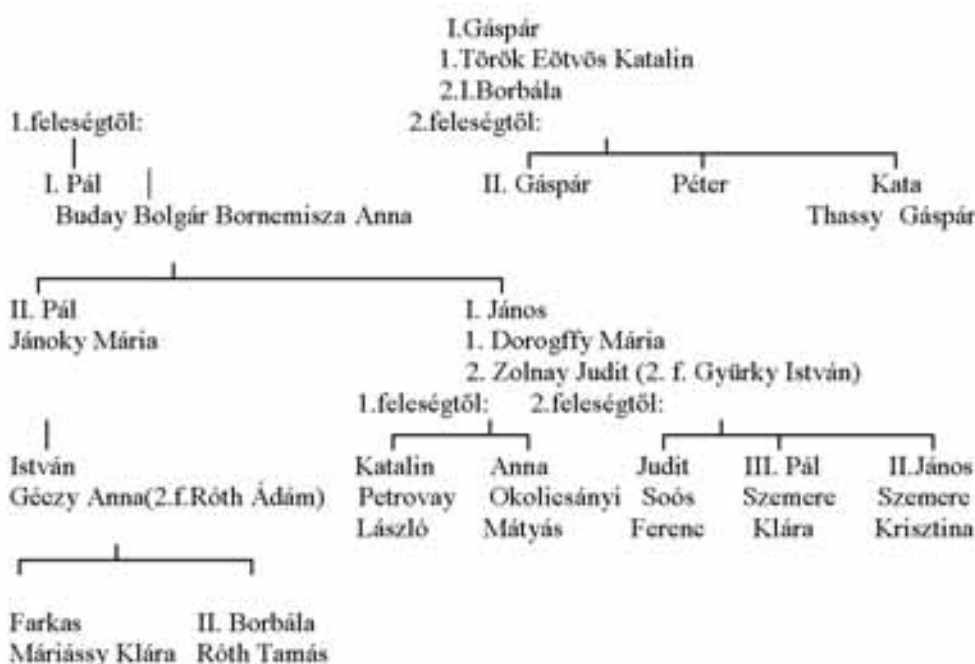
I.Gáspár
1.Török Eötvös Katalin
2.I.Borbála

1.feleségtől:

2.feleségtől:

I. Pál
Buday Bolgár Bornemisza Anna

II. Gáspár

Péter

Kata
Thassy Gáspár

II. Pál
Jánoky Mária

I. János
1. Dorogffy Mária
2. Zolnay Judit (2. f. Gyürky István)

1.feleségtől:

2.feleségtől:

István
Géczy Anna(2.f.Róth Ádám)

Katalin
Petrovay
László

Anna
Okolicsányi
Mátyás

Judit
Soós
Ferenc

III. Pál
Szemere
Klára

II.János
Szemere
Krisztina

Farkas
Máriássy Klára

II. Borbála
Róth Tamás